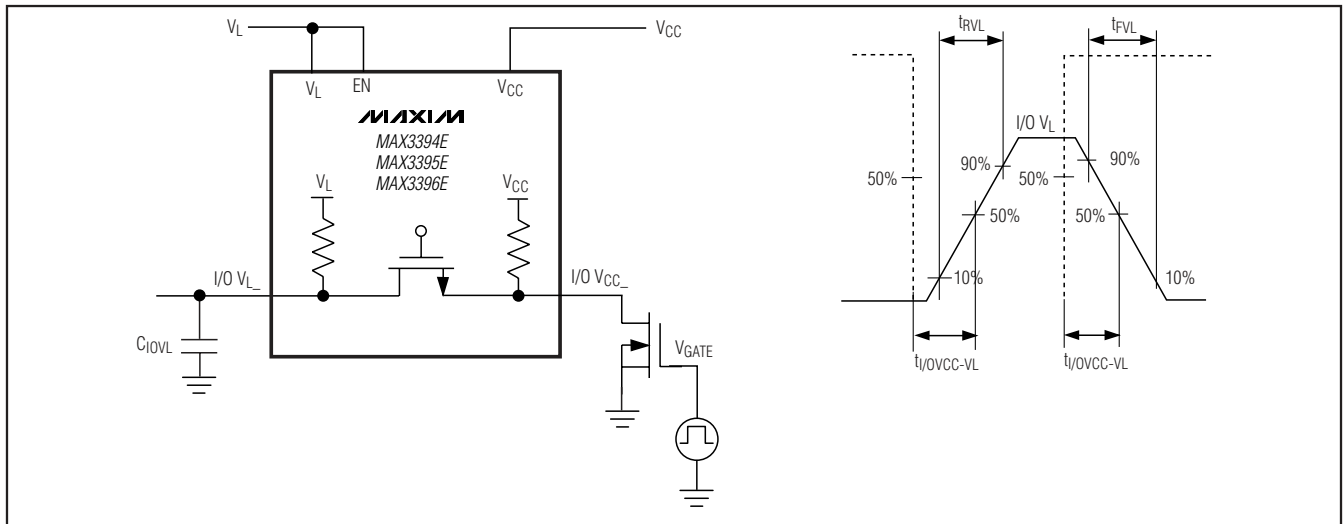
$V_L$

$V_{CC}$

$V_L$

EN

$V_{CC}$

MAXIM

MAX3394E
MAX3395E
MAX3396E

$V_L$

$V_{CC}$

I/O $V_{L\_}$

I/O $V_{CC\_}$

$C_{IOVL}$

$V_{GATE}$

$t_{RVL}$

$t_{FVL}$

I/O $V_L$

50%

90%

50%

90%

50%

50%

10%

10%

$t_{I/OVCC\text{-}VL}$

$t_{I/OVCC\text{-}VL}$